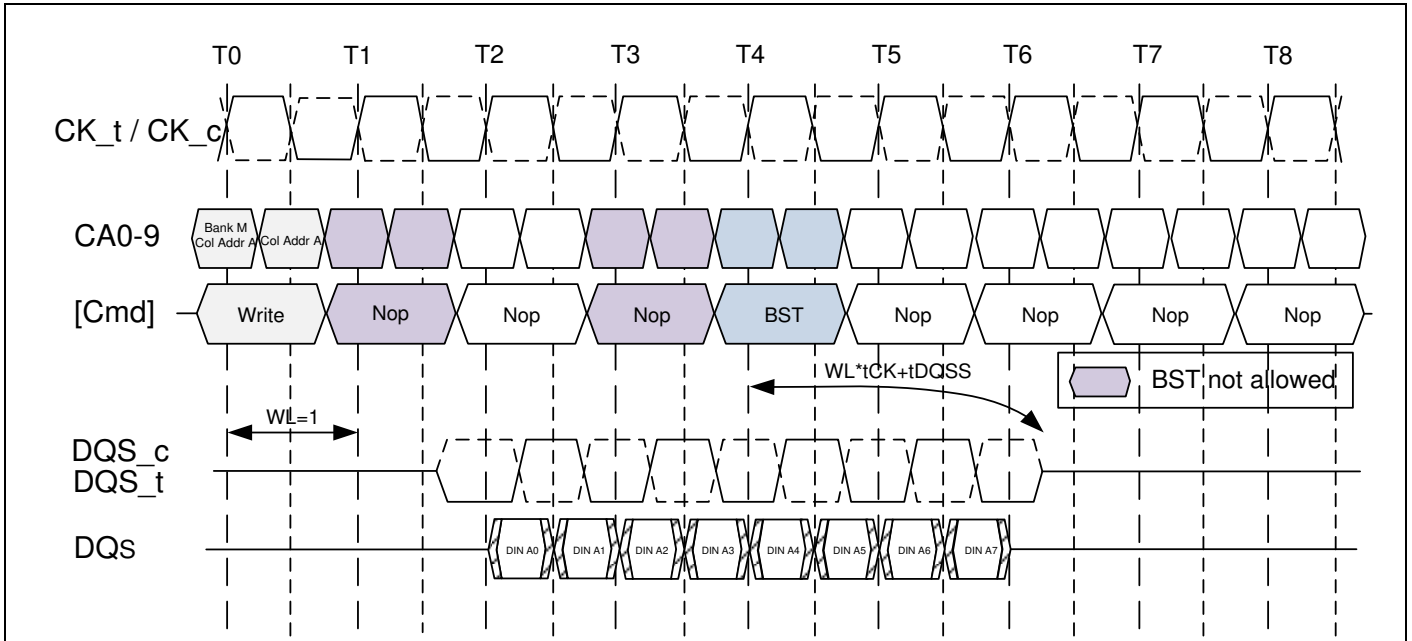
T0 T1 T2 T3 T4 T5 T6 T7 T8

CK_t / CK_c

CA0-9

Bank M Col Addr A

Col Addr A

[Cmd]

Write

Nop

Nop

Nop

BST

Nop

Nop

Nop

Nop

WL*tCK+tDQSS

BST not allowed

WL=1

DQS_c
DQS_t

DQS

DIN A0

DIN A1

DIN A2

DIN A3

DIN A4

DIN A5

DIN A6

DIN A7